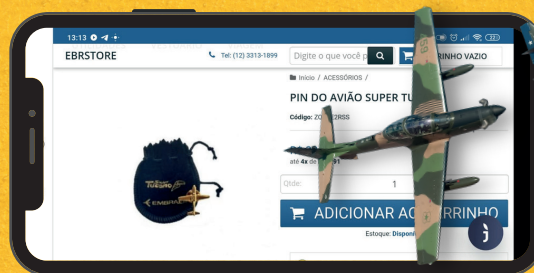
13:13

EBRSTORE

Tel: (12) 3313-1899

Digite o que você p

RINHO VAZIO

Início / ACESSÓRIOS /

PIN DO AVIÃO SUPER TU

Código: ZO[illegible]2RSS

até 4x de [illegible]91

Qtde:

1

ADICIONAR AO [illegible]RRINHO

Estoque: Disponí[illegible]

TUCANO

EMBRAER